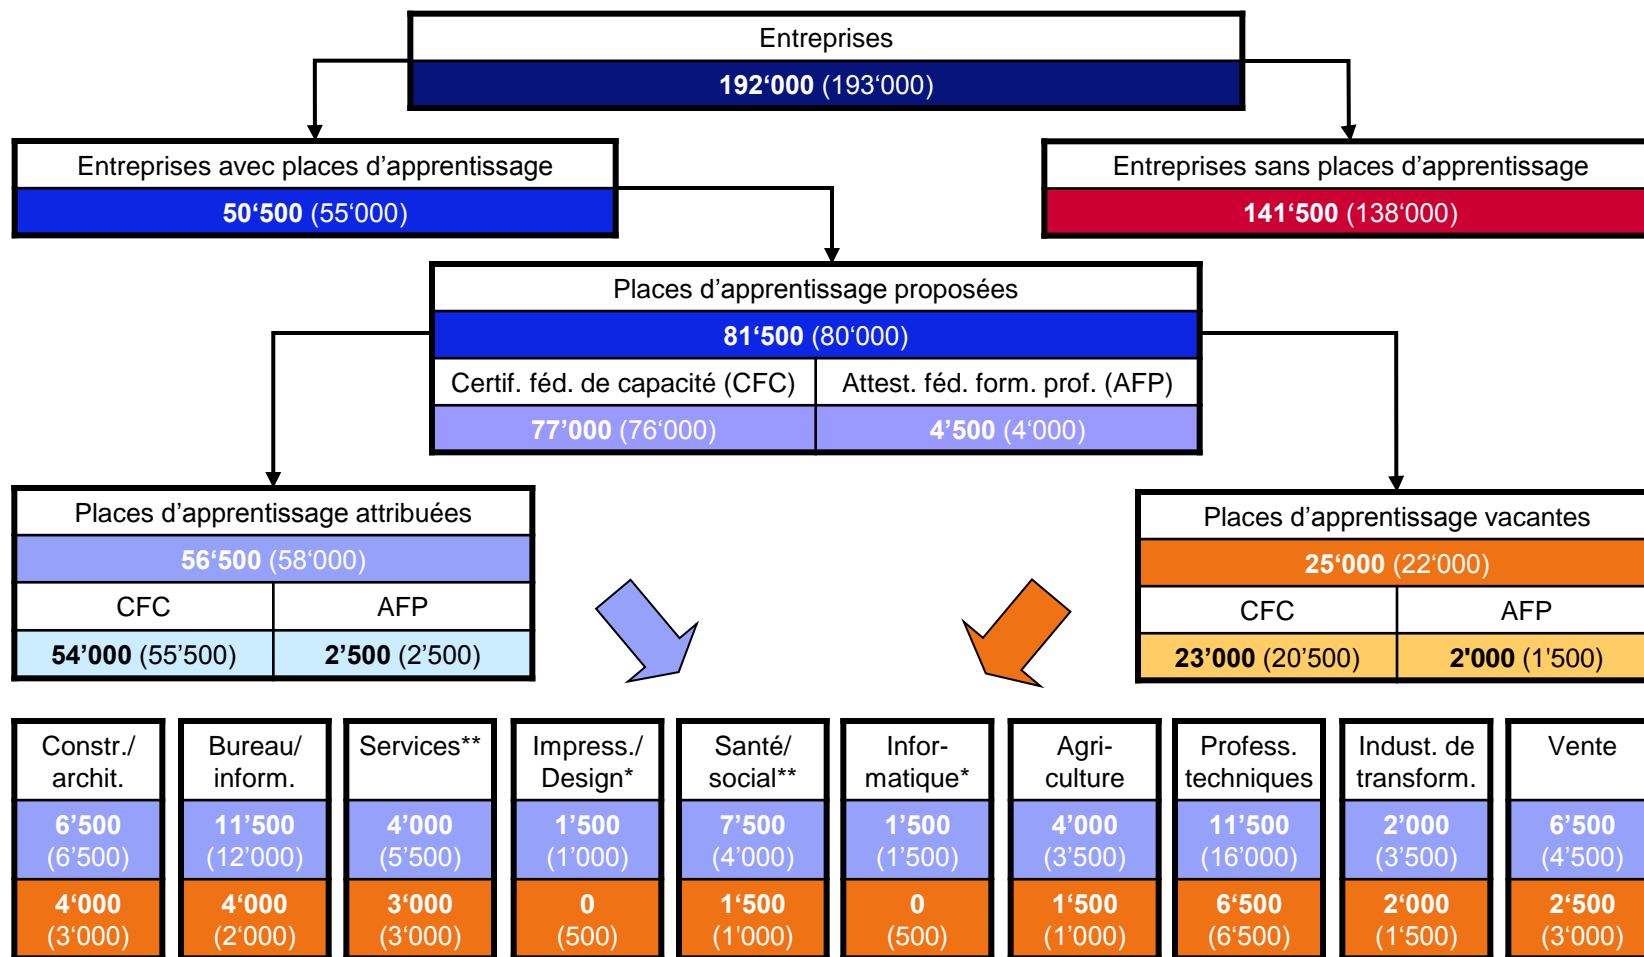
Entreprises
**192‘000** (193‘000)

Entreprises avec places d’apprentissage
**50‘500** (55‘000)

Entreprises sans places d’apprentissage
**141‘500** (138‘000)

Places d’apprentissage proposées
**81‘500** (80‘000)

| Certif. féd. de capacité (CFC) | Attest. féd. form. prof. (AFP) |
|---|---|
| **77’000** (76‘000) | **4’500** (4‘000) |

Places d’apprentissage attribuées
**56‘500** (58‘000)

| CFC | AFP |
|---|---|
| **54’000** (55’500) | **2’500** (2’500) |

Places d’apprentissage vacantes
**25‘000** (22‘000)

| CFC | AFP |
|---|---|
| **23’000** (20’500) | **2'000** (1’500) |

| Constr./ archit. | Bureau/ inform. | Services** | Impress./ Design* | Santé/ social** | Infor-matique* | Agri-culture | Profess. techniques | Indust. de transform. | Vente |
|---|---|---|---|---|---|---|---|---|---|
| **6’500** (6’500) | **11’500** (12’000) | **4’000** (5’500) | **1’500** (1’000) | **7’500** (4’000) | **1’500** (1’500) | **4’000** (3’500) | **11’500** (16’000) | **2’000** (3’500) | **6’500** (4’500) |
| **4‘000** (3‘000) | **4‘000** (2‘000) | **3‘000** (3‘000) | **0** (500) | **1‘500** (1‘000) | **0** (500) | **1‘500** (1‘000) | **6‘500** (6‘500) | **2‘000** (1‘500) | **2‘500** (3‘000) |